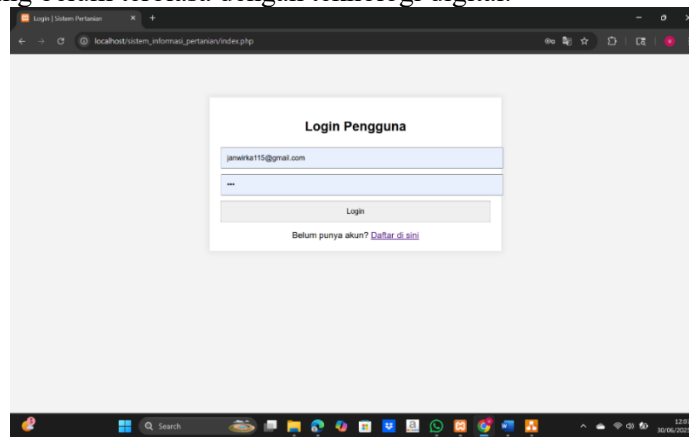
ang belum terdaftar dengan tombol ge digunakan.

Login | Sistem Pertanian

localhost/sistem_informasi_pertanian/index.php

Login Pengguna

janwirka115@gmail.com

•••

Login

Belum punya akun? Daftar di sini

Search

12:0
30/06/202